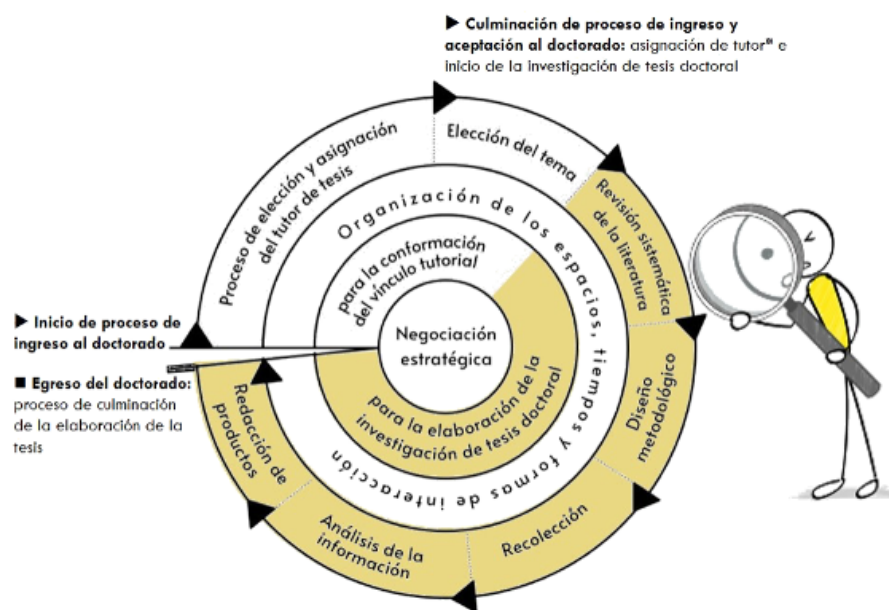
▶ Culminación de proceso de ingreso y aceptación al doctorado: asignación de tutorª e inicio de la investigación de tesis doctoral

Proceso de elección y asignación del tutor de tesis

Elección del tema

Revisión sistemática de la literatura

Diseño metodológico

Recolección

Análisis de la información

Redacción de productos

Organización de los espacios, tiempos y formas de interacción

para la conformación del vínculo tutorial

Negociación estratégica

para la elaboración de la investigación de tesis doctoral

▶ Inicio de proceso de ingreso al doctorado

■ Egreso del doctorado: proceso de culminación de la elaboración de la tesis